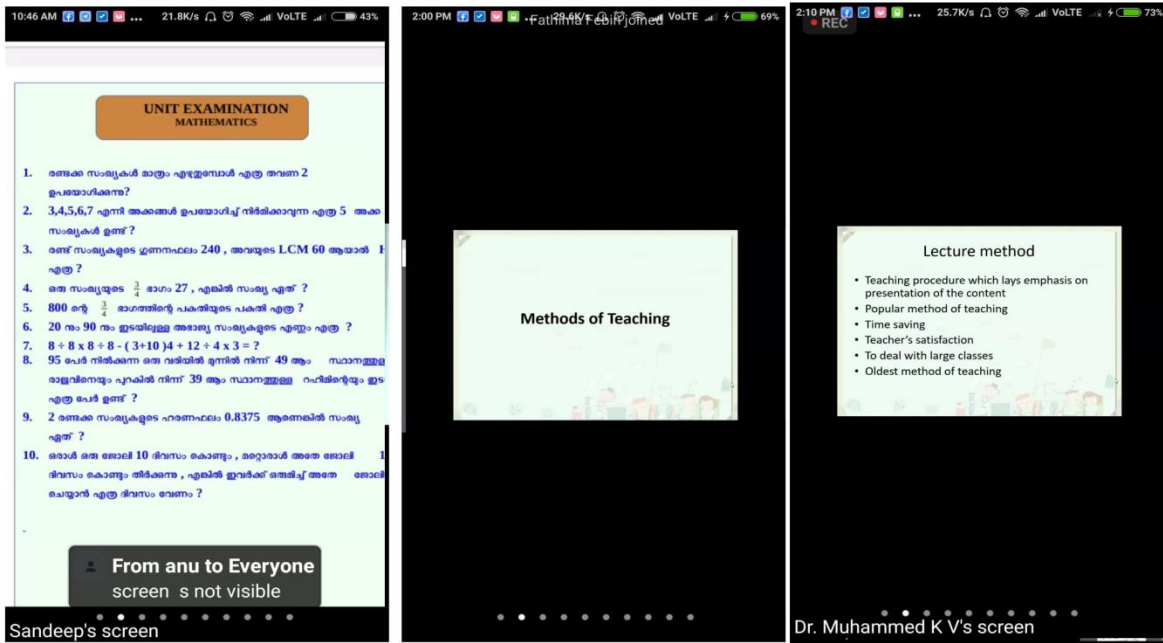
10:46 AM 21.8K/s VoLTE 43%

UNIT EXAMINATION
MATHEMATICS

1. രണ്ടക്ക സംഖ്യകൾ മാത്രം എഴുതുമ്പോൾ എത്ര തവണ 2 ഉപയോഗിക്കും?
2. 3,4,5,6,7 എന്നി അക്കങ്ങൾ ഉപയോഗിച്ച് നിർമിക്കാവുന്ന എത്ര 5 അക്ക സംഖ്യകൾ ഉണ്ട് ?
3. രണ്ട് സംഖ്യകളുടെ ഗുണനഫലം 240 , അവയുടെ LCM 60 ആയാൽ H എത്ര ?
4. ഒരു സംഖ്യയുടെ $\frac{3}{4}$ ഭാഗം 27 , എങ്കിൽ സംഖ്യ ഏത് ?
5. 800 ന്റെ $\frac{3}{4}$ ഭാഗത്തിന്റെ പകുതിയുടെ പകുതി എത്ര ?
6. 20 നും 90 നും ഇടയിലുള്ള അഭാജ്യ സംഖ്യകളുടെ എണ്ണം എത്ര ?
7. 8 ÷ 8 x 8 ÷ 8 - ( 3+10 )4 + 12 ÷ 4 x 3 = ?
8. 95 പേർ നിൽക്കുന്ന ഒരു വരിയിൽ മുന്നിൽ നിന്ന് 49 ആം സ്ഥാനത്തുള്ള രാജുവിനെയും പുറകിൽ നിന്ന് 39 ആം സ്ഥാനത്തുള്ള റഹീമിന്റെയും ഇട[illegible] എത്ര പേർ ഉണ്ട് ?
9. 2 രണ്ടക്ക സംഖ്യകളുടെ ഹരണഫലം 0.8375 ആണെങ്കിൽ സംഖ്യ ഏത് ?
10. ഒരാൾ ഒരു ജോലി 10 ദിവസം കൊണ്ടും , മറ്റൊരാൾ അതേ ജോലി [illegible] ദിവസം കൊണ്ടും തീർക്കുന്നു , എങ്കിൽ ഇവർക്ക് ഒരുമിച്ച് അതേ ജോലി ചെയ്യാൻ എത്ര ദിവസം വേണം ?

From anu to Everyone
screen s not visible

Sandeep's screen

2:00 PM Fathima Febin joined VoLTE 69%

Methods of Teaching

2:10 PM 25.7K/s VoLTE 73%
REC

Lecture method

• Teaching procedure which lays emphasis on presentation of the content
• Popular method of teaching
• Time saving
• Teacher's satisfaction
• To deal with large classes
• Oldest method of teaching

Dr. Muhammed K V's screen